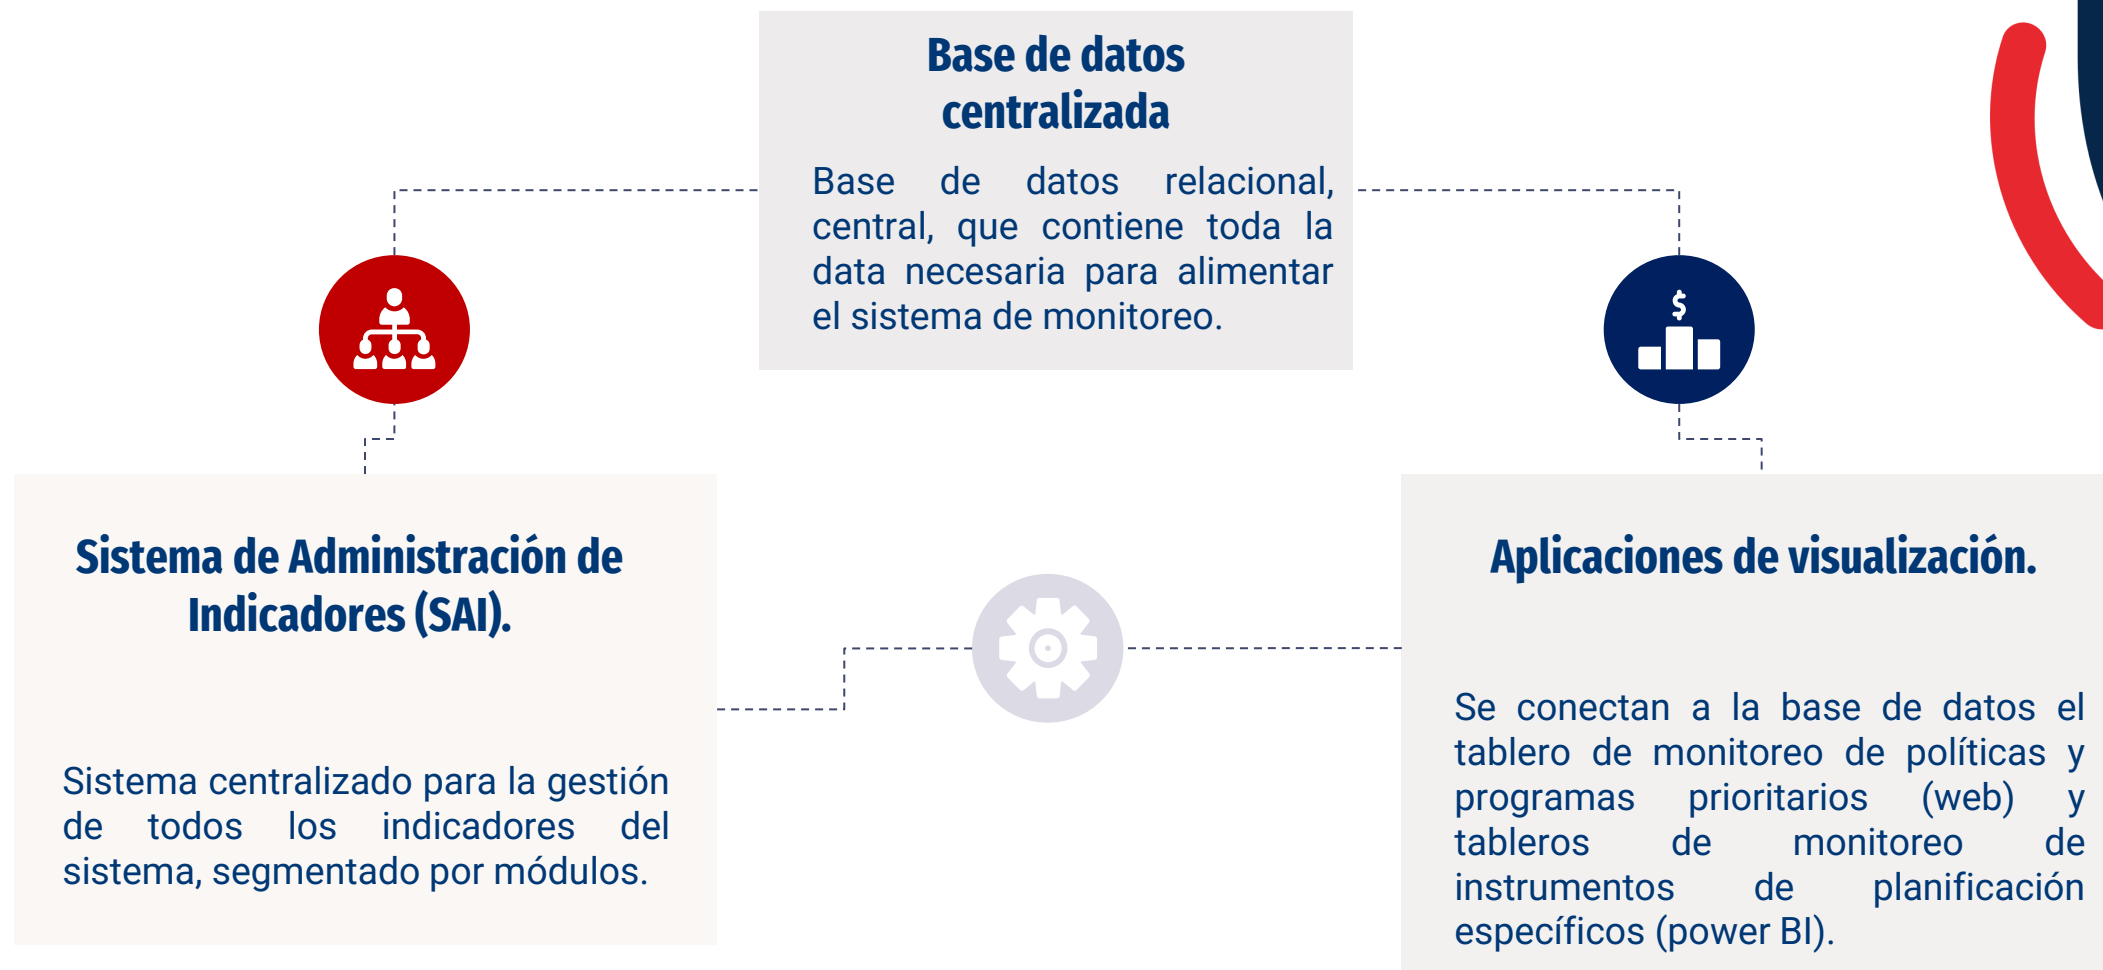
Base de datos centralizada

Base de datos relacional, central, que contiene toda la data necesaria para alimentar el sistema de monitoreo.

$

Sistema de Administración de Indicadores (SAI).

Sistema centralizado para la gestión de todos los indicadores del sistema, segmentado por módulos.

Aplicaciones de visualización.

Se conectan a la base de datos el tablero de monitoreo de políticas y programas prioritarios (web) y tableros de monitoreo de instrumentos de planificación específicos (power BI).